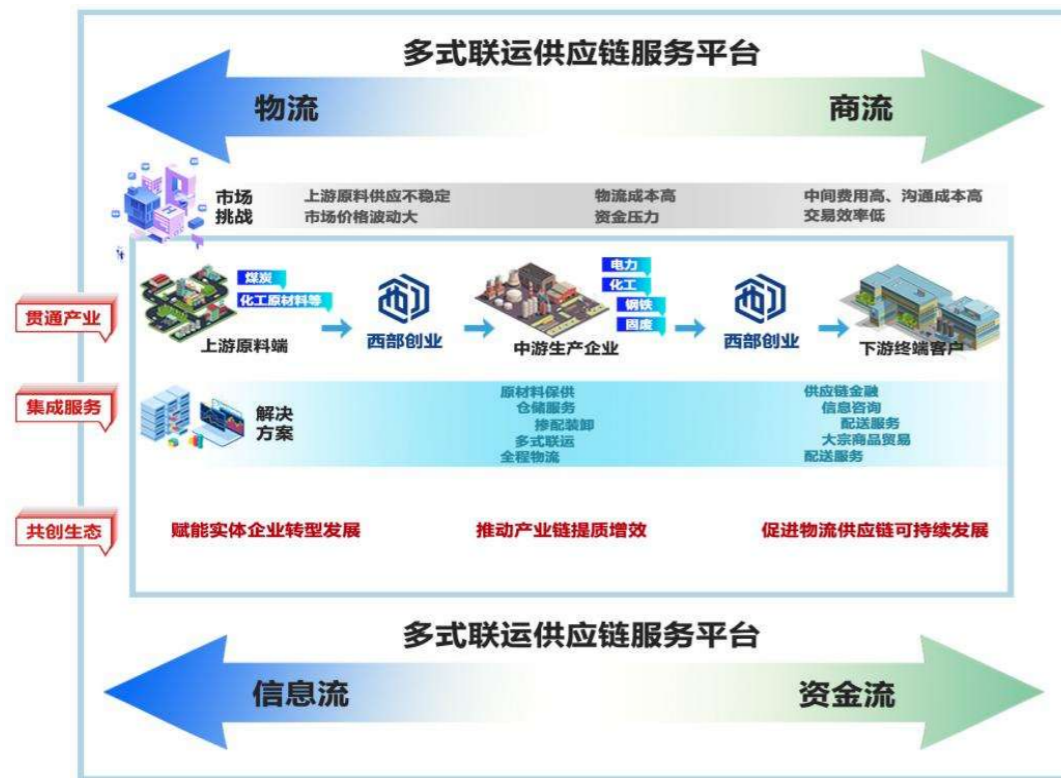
多式联运供应链服务平台

物流

商流

市场挑战

上游原料供应不稳定
市场价格波动大

物流成本高
资金压力

中间费用高、沟通成本高
交易效率低

贯通产业

煤炭
化工原材料等

上游原料端

西部创业

电力
化工
钢铁
固废

中游生产企业

西部创业

下游终端客户

集成服务

解决方案

原材料保供
仓储服务
掺配装卸
多式联运
全程物流

供应链金融
信息咨询
配送服务
大宗商品贸易
配送服务

共创生态

赋能实体企业转型发展

推动产业链提质增效

促进物流供应链可持续发展

多式联运供应链服务平台

信息流

资金流